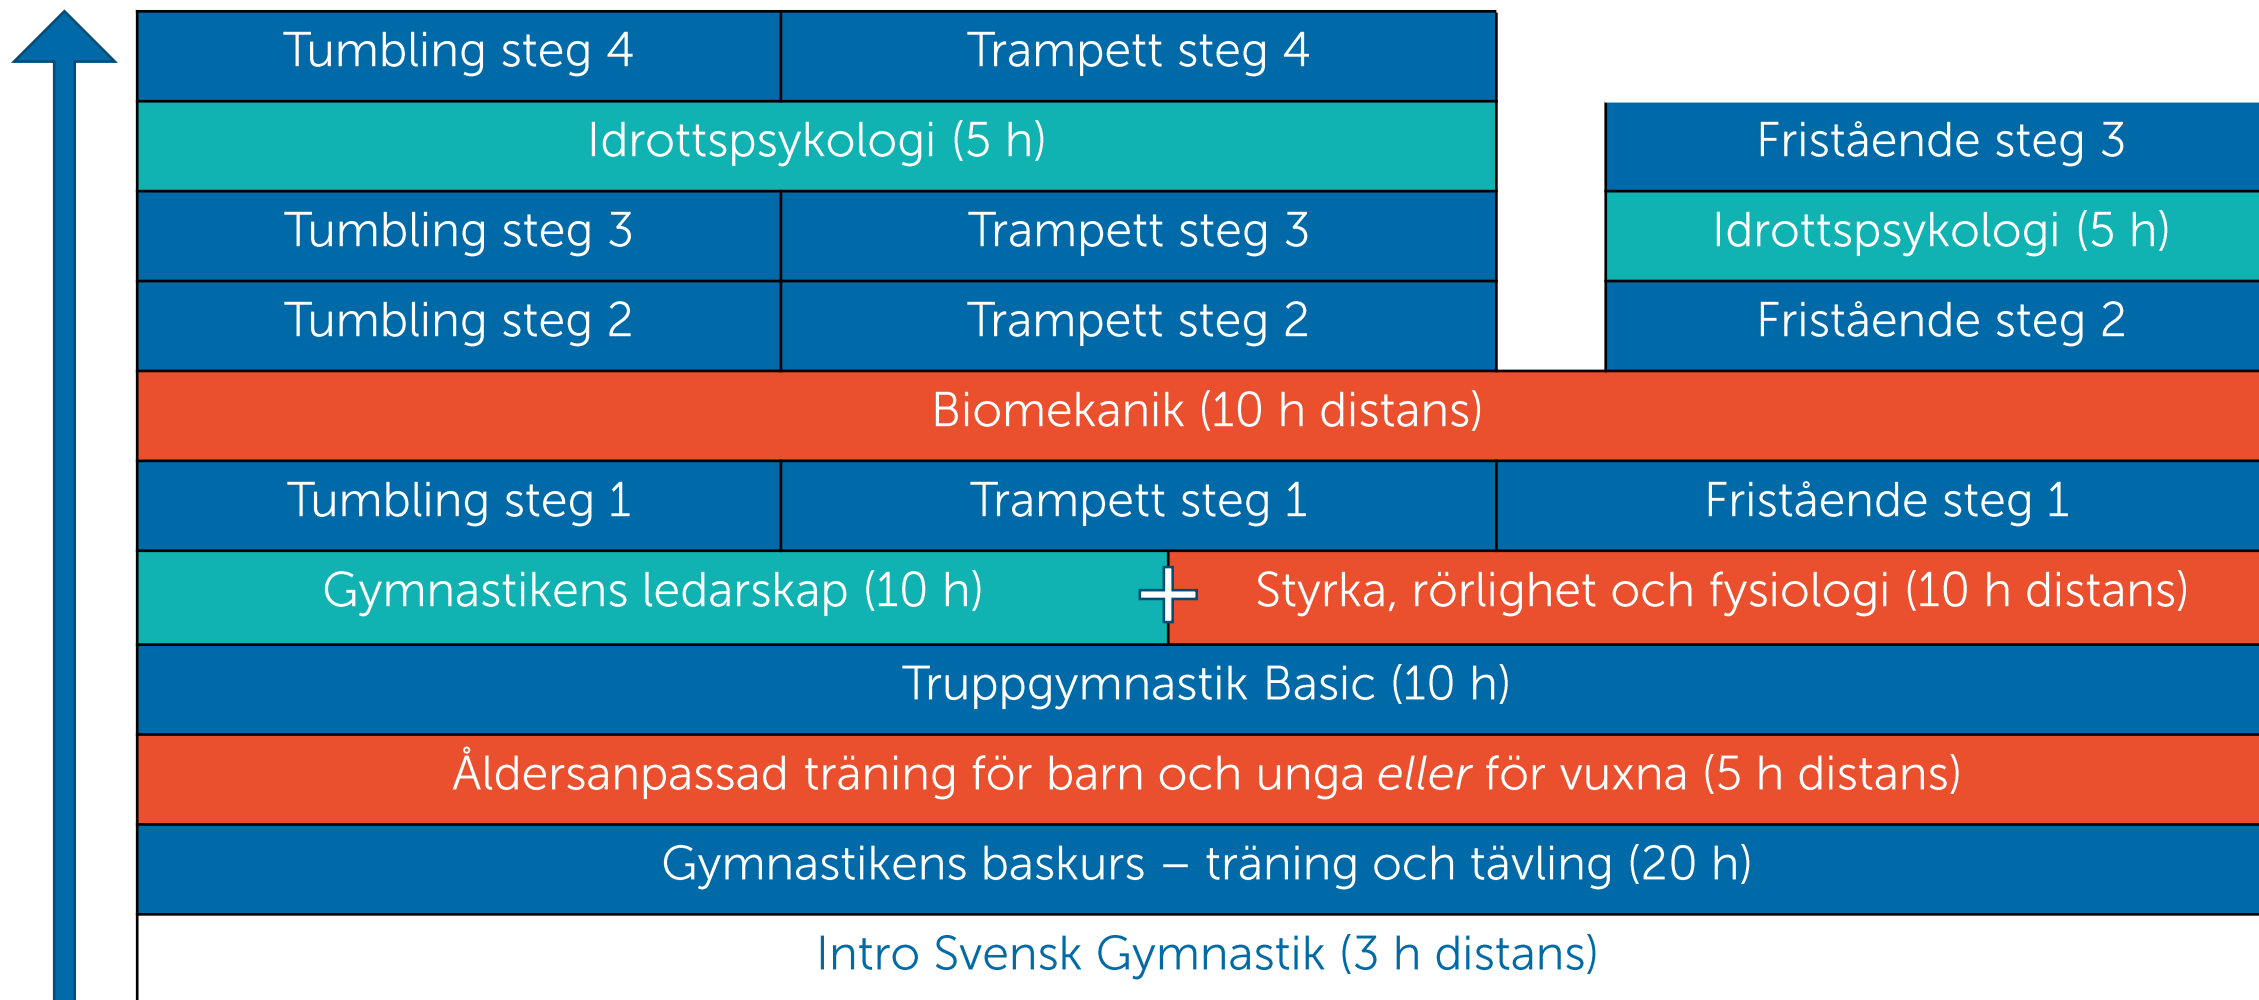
Tumbling steg 4
Trampett steg 4
Idrottspsykologi (5 h)
Fristående steg 3
Tumbling steg 3
Trampett steg 3
Idrottspsykologi (5 h)
Tumbling steg 2
Trampett steg 2
Fristående steg 2
Biomekanik (10 h distans)
Tumbling steg 1
Trampett steg 1
Fristående steg 1
Gymnastikens ledarskap (10 h)
+
Styrka, rörlighet och fysiologi (10 h distans)
Truppgymnastik Basic (10 h)
Åldersanpassad träning för barn och unga *eller* för vuxna (5 h distans)
Gymnastikens baskurs – träning och tävling (20 h)
Intro Svensk Gymnastik (3 h distans)